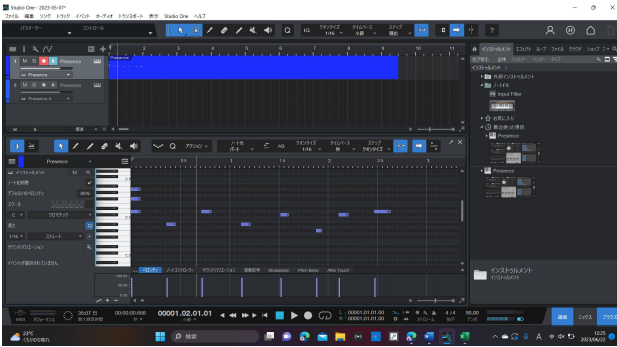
Studio One - 2023-05-07*

ファイル 編集 ソング トラック イベント オーディオ トランスポート 表示 Studio One ヘルプ

パラメーター エンベロープ

クオンタイズ 1/16 タイムベース 小節 スナップ 適応

Presence

Presence

Presence

インストゥルメント エフェクト ループ ファイル クラウド ショップ プール

外部インストゥルメント

ノートFX

Input Filter

お気に入り

最近使った項目

Presence

Presence

Presence

アクションs

ノート長 ガイド

クオンタイズ 1/16

タイムベース 16

スナップ クオンタイズ

インストゥルメント

ノート長制限

デフォルトのベロシティ

スケール

C プロミナント

1/16

サウンドバリエーション

イベントが選択されていません

ベロシティ ノートコントローラー サウンドバリエーション 楽器配置 Modulation Pitch Bend After Touch

インストゥルメント

00001.02.01.01

00001.01.01.00

00001.01.01.00

4 / 4

90.00

編集 ミックス ブラウズ

21°C くもりのち晴れ

検索

12:25 2023/05/22